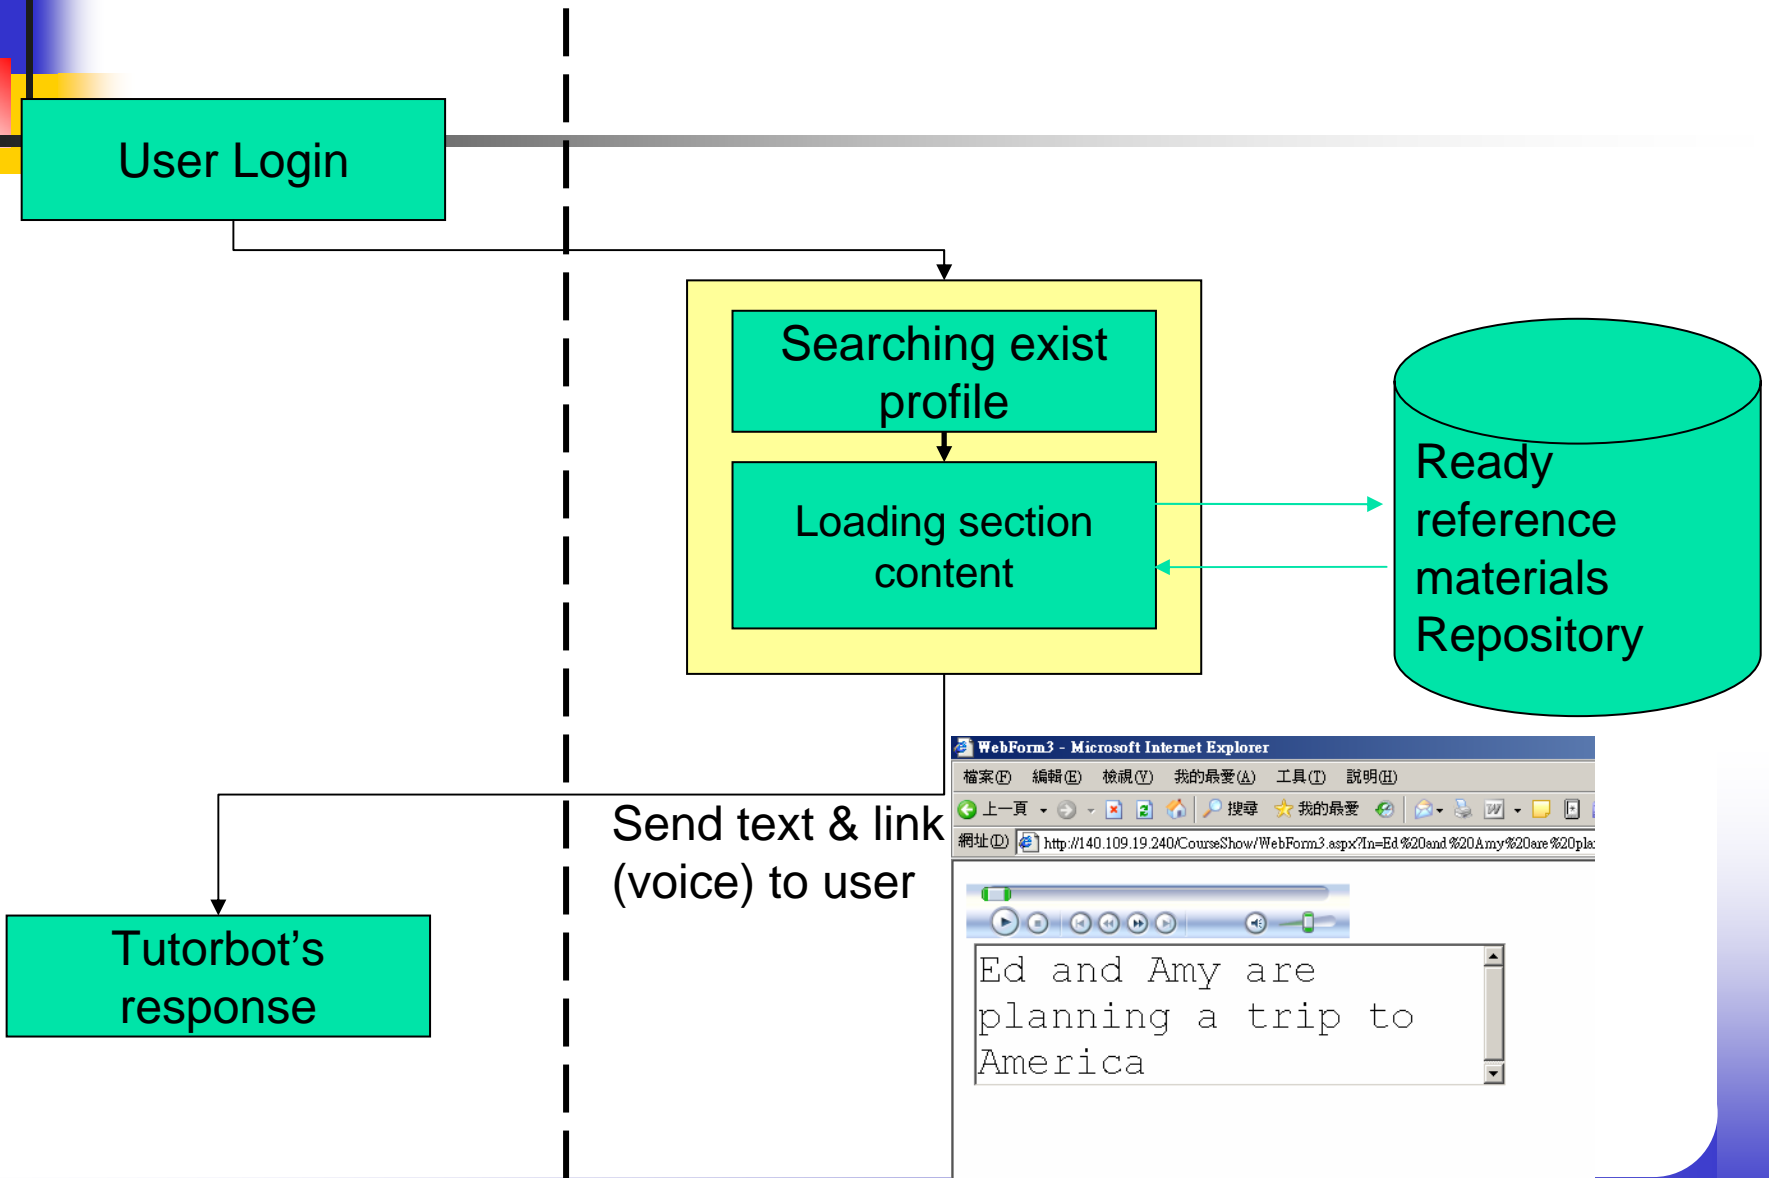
User Login

Searching exist profile

Loading section content

Ready reference materials Repository

Send text & link (voice) to user

Tutorbot's response

WebForm3 - Microsoft Internet Explorer

檔案(F) 編輯(E) 檢視(V) 我的最愛(A) 工具(T) 說明(H)

上一頁 搜尋 我的最愛

網址(D) http://140.109.19.240/CourseShow/WebForm3.aspx?In=Ed%20and%20Amy%20are%20pla

Ed and Amy are planning a trip to America